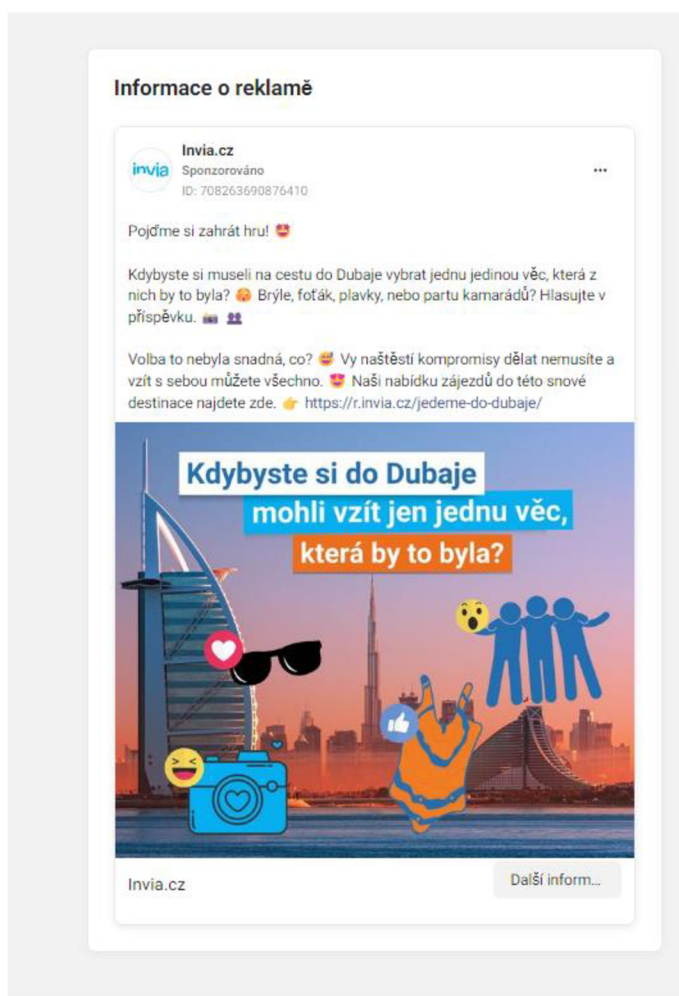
Informace o reklamě

invia

Invia.cz
Sponzorováno
ID: 708263690876410

...

Pojďme si zahrát hru! 😍

Kdybyste si museli na cestu do Dubaje vybrat jednu jedinou věc, která z nich by to byla? 😲 Brýle, foťák, plavky, nebo partu kamarádů? Hlasujte v příspěvku. 📷 👥

Volba to nebyla snadná, co? 😅 Vy naštěstí kompromisy dělat nemusíte a vzít s sebou můžete všechno. 😍 Naši nabídku zájezdů do této snové destinace najdete zde. 👉 https://r.invia.cz/jedeme-do-dubaje/

Kdybyste si do Dubaje
mohli vzít jen jednu věc,
která by to byla?

Invia.cz

Další inform...